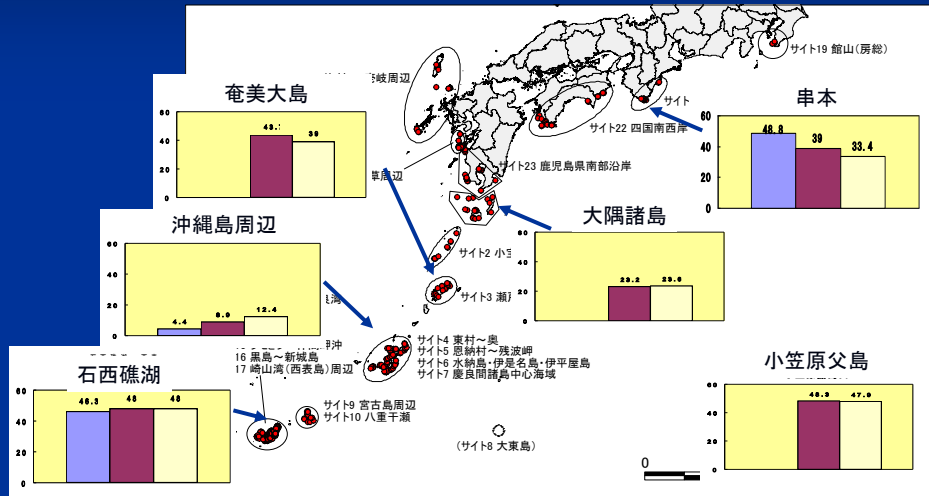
サイト19 館山(房総)

岐周辺

サイト

サイト22 四国南西岸

サイト23 鹿児島県南部沿岸

島周辺

サイト2 小宝

サイト3 瀬

サイト4 東村～奥
サイト5 恩納村～残波岬
サイト6 水納島・伊是名島・伊平屋島
サイト7 慶良間諸島中心海域

沖
16 黒島～新城島
17 崎山湾(西表島)周辺

サイト9 宮古島周辺
サイト10 八重干瀬

(サイト8 大東島)

奄美大島

| | |
|---|---|
| 43.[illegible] | 39 |

60
40
20
0

串本

| | | |
|---|---|---|
| 48.8 | 39 | 33.4 |

60
40
20
0

沖縄島周辺

| | | |
|---|---|---|
| 4.4 | 8.9 | 12.4 |

60
40
20
0

大隅諸島

| | |
|---|---|
| 23.2 | 23.6 |

石西礁湖

| | | |
|---|---|---|
| 46.3 | 48 | 48 |

60
40
20
0

小笠原父島

| | |
|---|---|
| 48.3 | 47.9 |

60
40
20
0

0